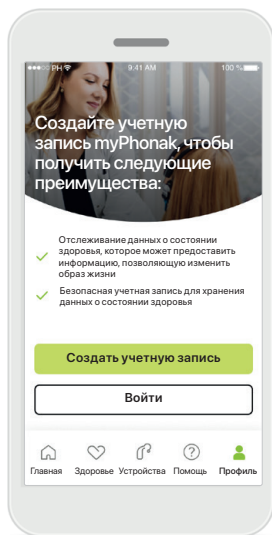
PH 9:41 AM 100 %

Создайте учетную запись myPhonak, чтобы получить следующие преимущества:

Отслеживание данных о состоянии здоровья, которое может предоставить информацию, позволяющую изменить образ жизни

Безопасная учетная запись для хранения данных о состоянии здоровья

Создать учетную запись

Войти

Главная Здоровье Устройства Помощь Профиль